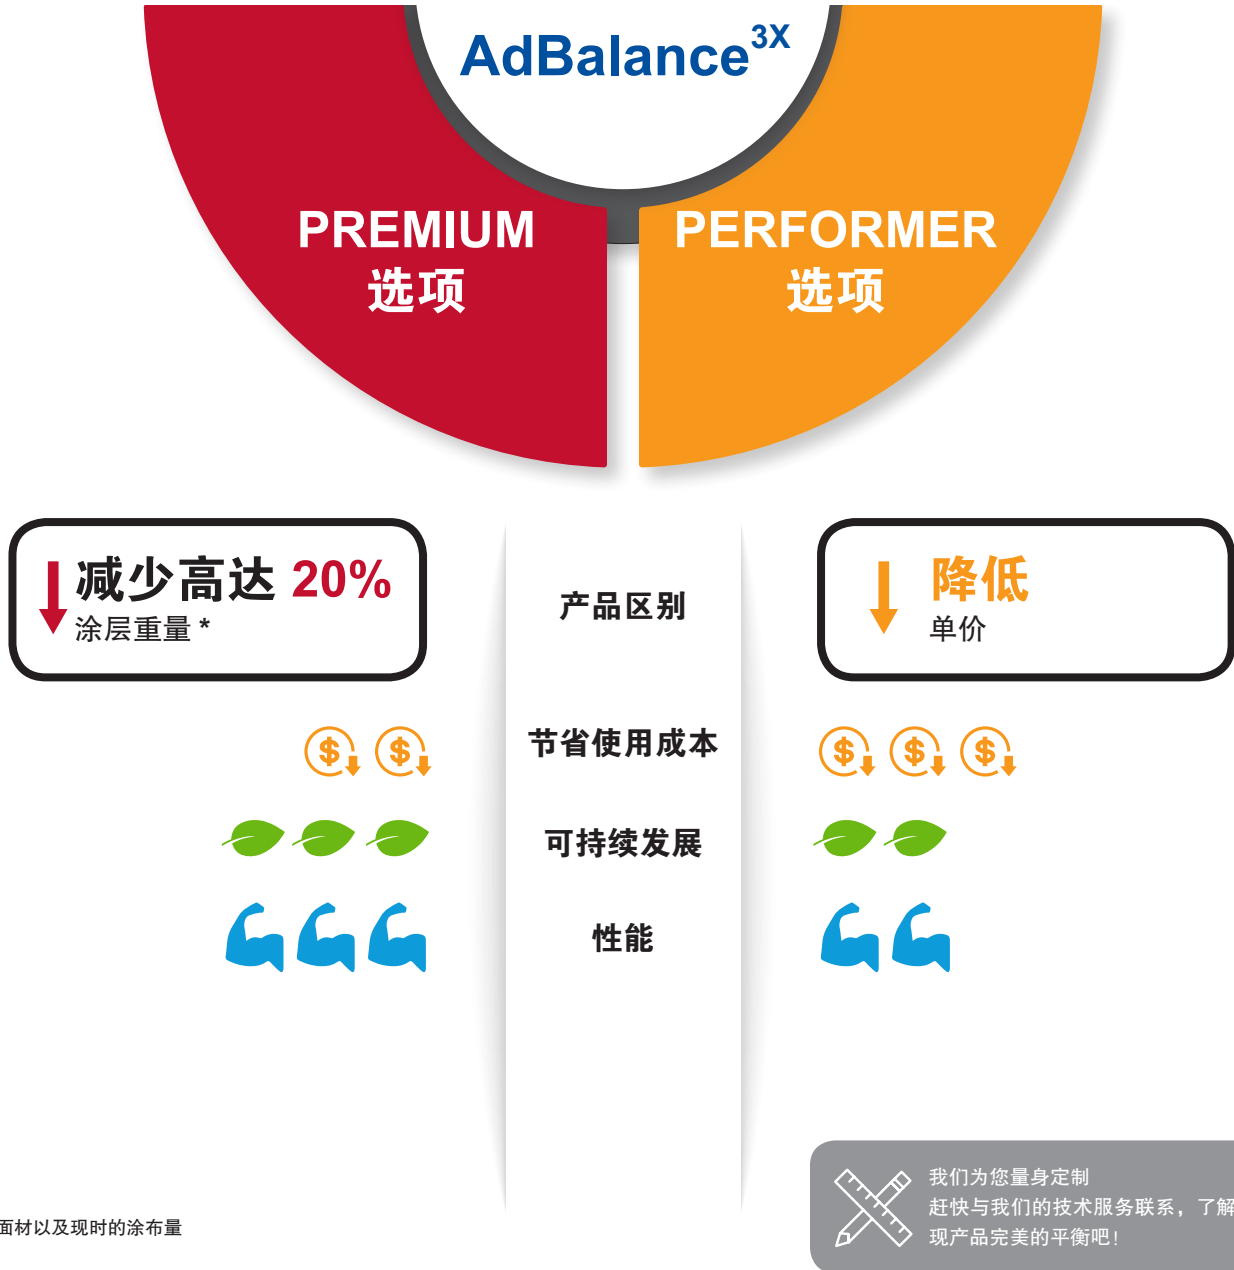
AdBalance$^{3X}$

PREMIUM
选项

PERFORMER
选项

减少高达 20%
涂层重量 *

产品区别

降低
单价

节省使用成本

可持续发展

性能

我们为您量身定制
赶快与我们的技术服务联系，了解
现产品完美的平衡吧！

面材以及现时的涂布量